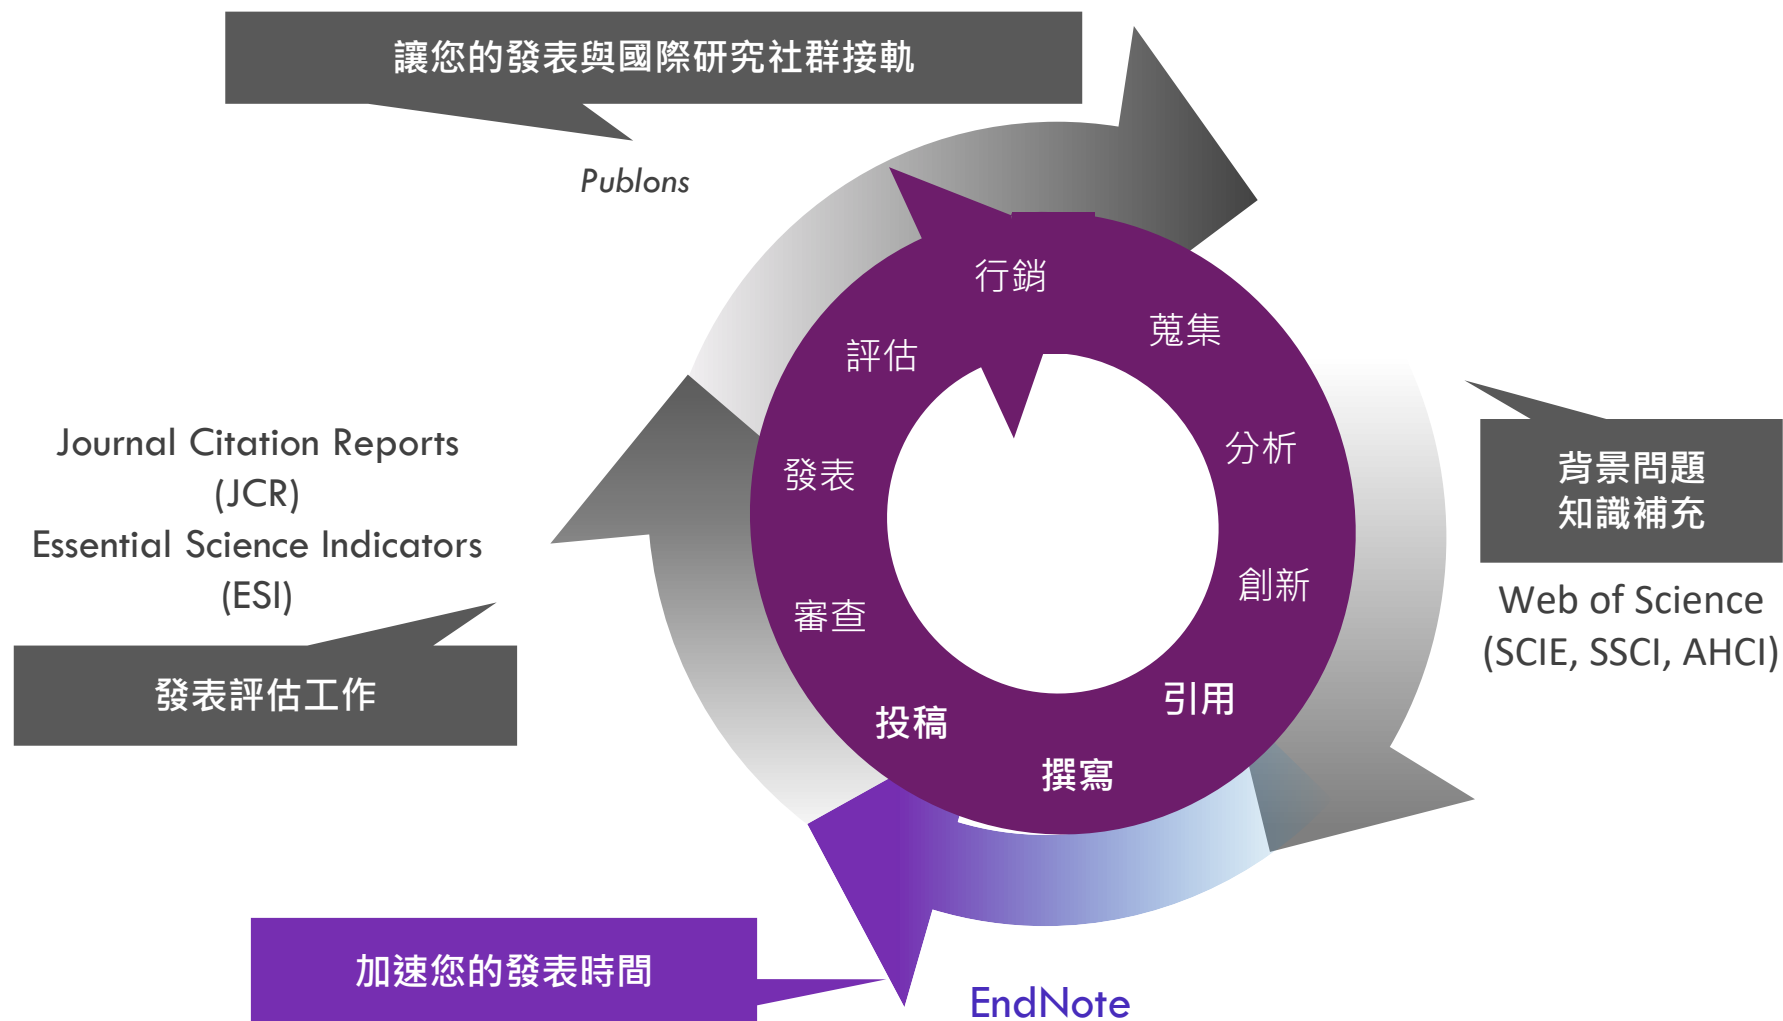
讓您的發表與國際研究社群接軌

Publons

行銷

蒐集

評估

分析

發表

創新

審查

引用

投稿

撰寫

Journal Citation Reports (JCR)
Essential Science Indicators (ESI)

發表評估工作

背景問題
知識補充

Web of Science
(SCIE, SSCI, AHCI)

加速您的發表時間

EndNote